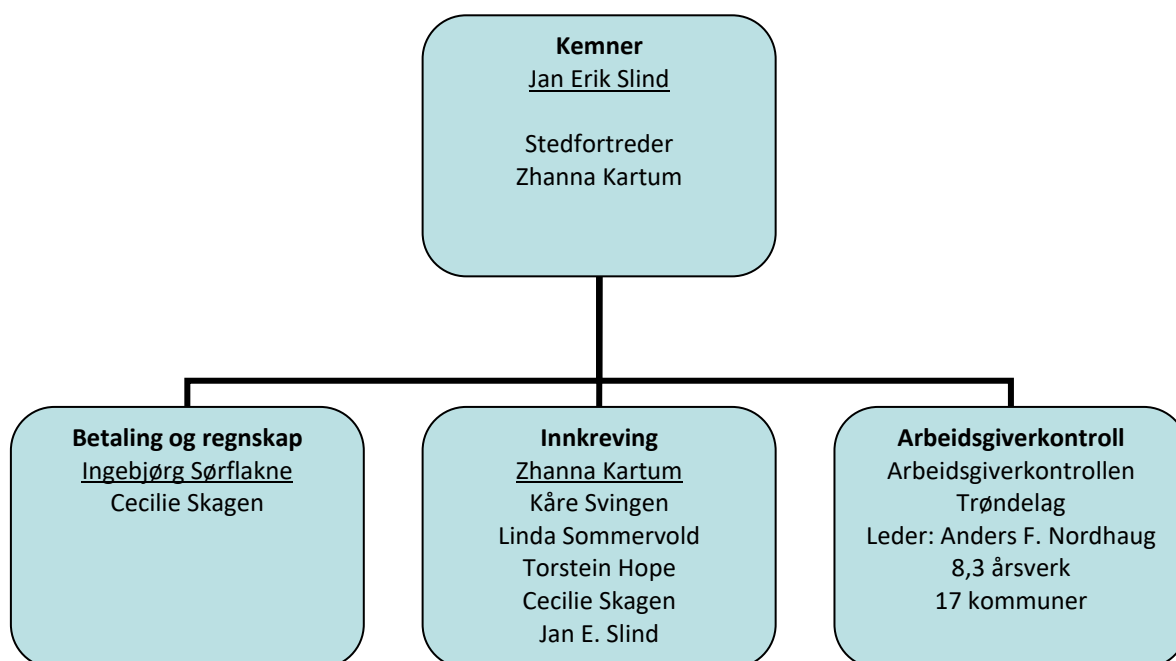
**Kemner**
Jan Erik Slind

Stedfortreder
Zhanna Kartum

**Betaling og regnskap**
Ingebjørg Sørflakne
Cecilie Skagen

**Innkreving**
Zhanna Kartum
Kåre Svingen
Linda Sommervold
Torstein Hope
Cecilie Skagen
Jan E. Slind

**Arbeidsgiverkontroll**
Arbeidsgiverkontrollen Trøndelag
Leder: Anders F. Nordhaug
8,3 årsverk
17 kommuner